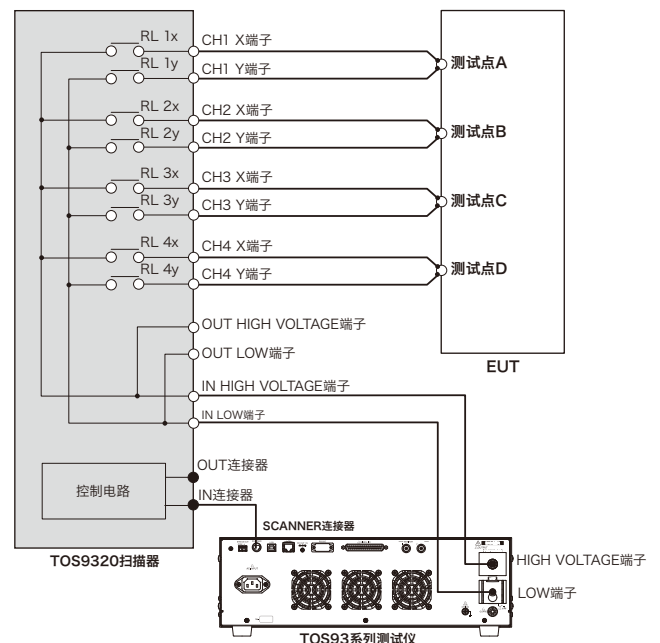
RL 1x
RL 1y
RL 2x
RL 2y
RL 3x
RL 3y
RL 4x
RL 4y
CH1 X端子
CH1 Y端子
CH2 X端子
CH2 Y端子
CH3 X端子
CH3 Y端子
CH4 X端子
CH4 Y端子
测试点A
测试点B
测试点C
测试点D
EUT
OUT HIGH VOLTAGE端子
OUT LOW端子
IN HIGH VOLTAGE端子
IN LOW端子
控制电路
OUT连接器
IN连接器
SCANNER连接器
TOS9320扫描器
HIGH VOLTAGE端子
LOW端子
TOS93系列测试仪